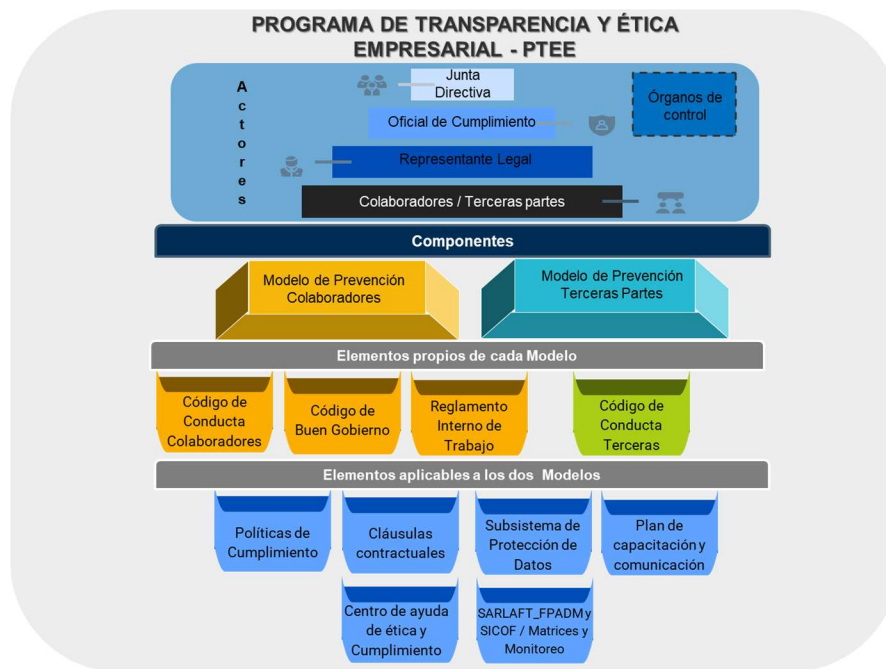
PROGRAMA DE TRANSPARENCIA Y ÉTICA EMPRESARIAL - PTEE

Actores

Junta Directiva

Órganos de control

Oficial de Cumplimiento

Representante Legal

Colaboradores / Terceras partes

Componentes

Modelo de Prevención Colaboradores

Modelo de Prevención Terceras Partes

Elementos propios de cada Modelo

Código de Conducta Colaboradores

Código de Buen Gobierno

Reglamento Interno de Trabajo

Código de Conducta Terceras

Elementos aplicables a los dos Modelos

Políticas de Cumplimiento

Cláusulas contractuales

Subsistema de Protección de Datos

Plan de capacitación y comunicación

Centro de ayuda de ética y Cumplimiento

SARLAFT_FPADM y SICOF / Matrices y Monitoreo